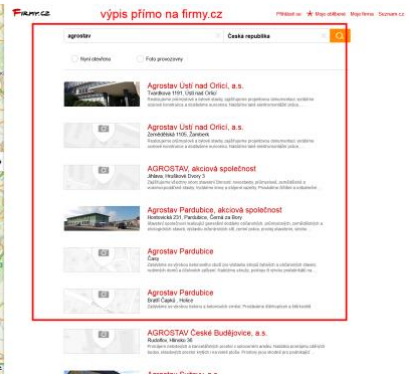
FIRMY.CZ

výpis přímo na firmy.cz

Přihlásit se | Moje oblíbené | Moje firma | Seznam.cz

agrostav

Česká republika

Nyní otevřeno

Foto provozovny

Agrostav Ústí nad Orlicí, a.s.
Tvardkova 1191, Ústí nad Orlicí
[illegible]

Agrostav Ústí nad Orlicí, a.s.
Zámečnická 1105, Žamberk
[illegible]

AGROSTAV, akciová společnost
Jihlava, Hruškové Dvory 3
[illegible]

Agrostav Pardubice, akciová společnost
Hostovická 231, Pardubice, Černá za Bory
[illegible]

Agrostav Pardubice
Časy
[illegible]

Agrostav Pardubice
Bratří Čapků, Holice
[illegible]

AGROSTAV České Budějovice, a.s.
Rudolfov, Hlinská 36
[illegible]

Agrostav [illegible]